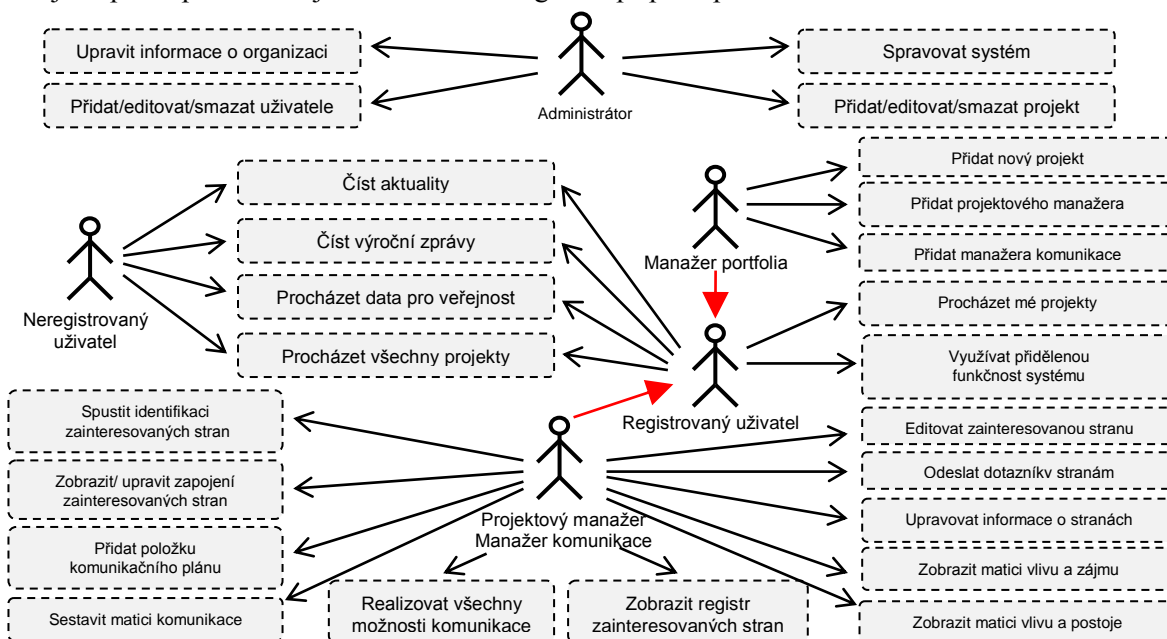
Upravit informace o organizaci

Přidat/editovat/smazat uživatele

Administrátor

Spravovat systém

Přidat/editovat/smazat projekt

Číst aktuality

Číst výroční zprávy

Procházet data pro veřejnost

Procházet všechny projekty

Neregistrovaný uživatel

Manažer portfolia

Přidat nový projekt

Přidat projektového manažera

Přidat manažera komunikace

Procházet mé projekty

Využívat přidělenou funkčnost systému

Registrovaný uživatel

Spustit identifikaci zainteresovaných stran

Zobrazit/ upravit zapojení zainteresovaných stran

Přidat položku komunikačního plánu

Sestavit matici komunikace

Projektový manažer
Manažer komunikace

Realizovat všechny možnosti komunikace

Zobrazit registr zainteresovanch stran

Editovat zainteresovanou stranu

Odeslat dotazníky stranám

Upravovat informace o stranách

Zobrazit matici vlivu a zájmu

Zobrazit matici vlivu a postoje